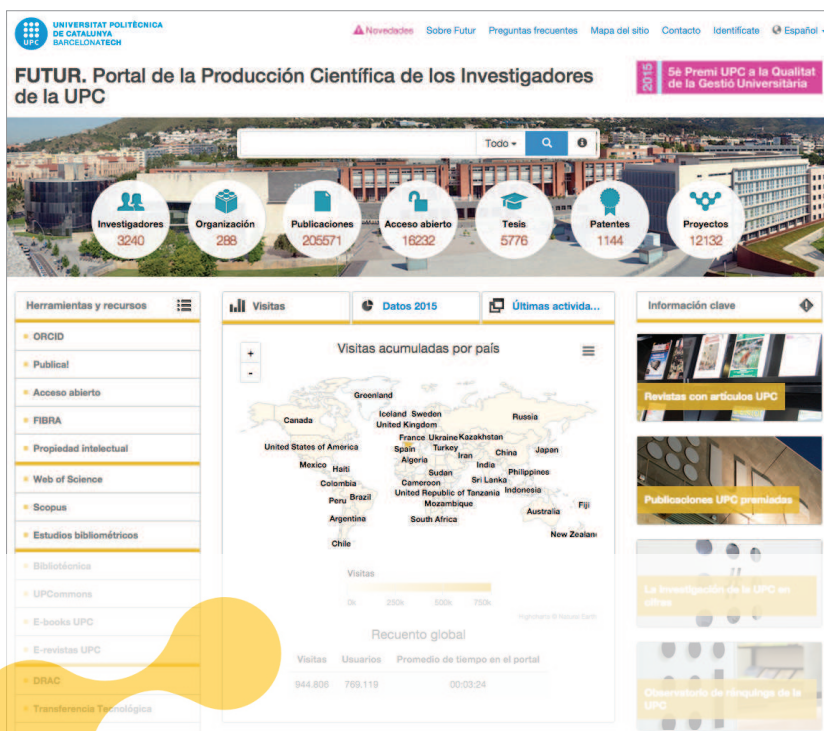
UNIVERSITAT POLITÈCNICA DE CATALUNYA BARCELONATECH

UPC

Novedades Sobre Futur Preguntas frecuentes Mapa del sitio Contacto Identifícate Español

FUTUR. Portal de la Producción Científica de los Investigadores de la UPC

2015 5è Premi UPC a la Qualitat de la Gestió Universitària

Todo

Investigadores 3240

Organización 288

Publicaciones 205571

Acceso abierto 16232

Tesis 5776

Patentes 1144

Proyectos 12132

Herramientas y recursos

ORCID

Publica!

Acceso abierto

FIBRA

Propiedad intelectual

Web of Science

Scopus

Estudios bibliométricos

Bibliotècnica

UPCommons

E-books UPC

E-revistas UPC

DRAC

Transferencia Tecnológica

Visitas

Datos 2015

Últimas activida...

Visitas acumuladas por país

+
-

Greenland
Canada
Iceland
Sweden
United Kingdom
Russia
France
Ukraine
Kazakhstan
United States of America
Spain
Turkey
Japan
China
Algeria
Iran
Mexico
Haiti
India
Sudan
Philippines
Colombia
Sri Lanka
Cameroon
Peru
Brazil
United Republic of Tanzania
Indonesia
Mozambique
Fiji
Australia
Argentina
South Africa
Chile
New Zealan

Visitas
0k 250k 500k 750k

Highcharts © Natural Earth

Recuento global

| Visitas | Usuarios | Promedio de tiempo en el portal |
|---|---|---|
| 944.806 | 769.119 | 00:03:24 |

Información clave

Revistas con artículos UPC

Publicaciones UPC premiadas

La investigación de la UPC en cifras

Observatorio de rànquings de la UPC